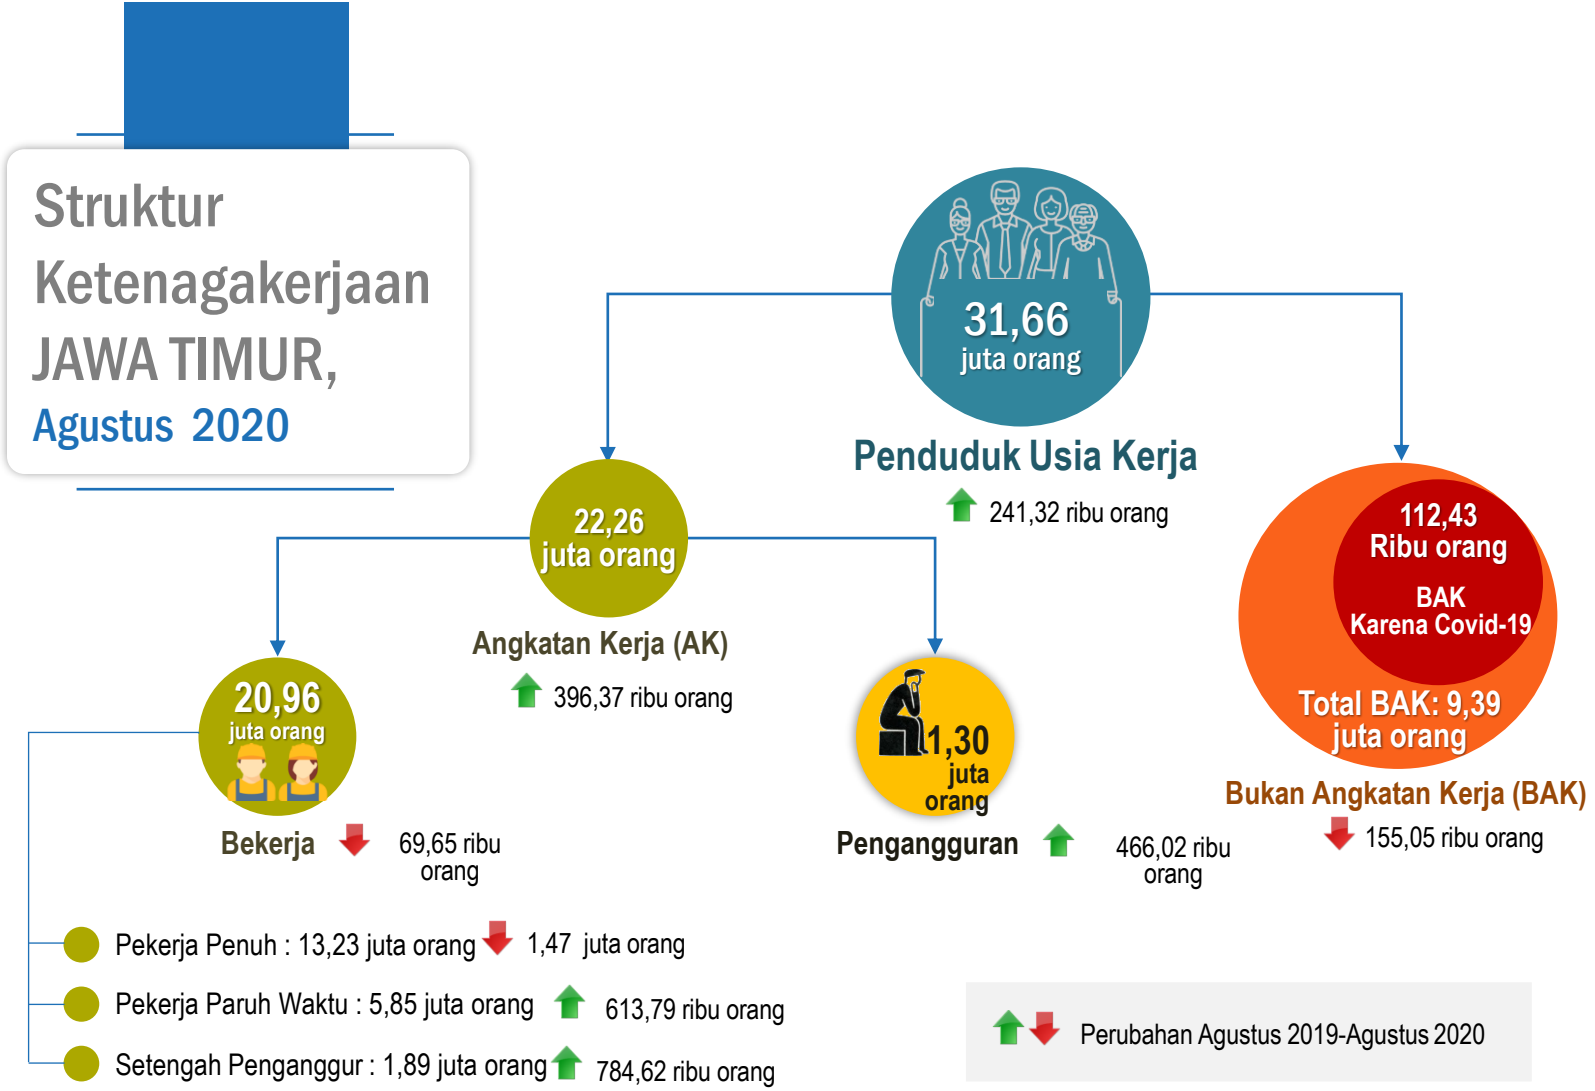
Struktur Ketenagakerjaan JAWA TIMUR, Agustus 2020

31,66 juta orang

Penduduk Usia Kerja

241,32 ribu orang

22,26 juta orang

Angkatan Kerja (AK)

396,37 ribu orang

112,43 Ribu orang

BAK Karena Covid-19

Total BAK: 9,39 juta orang

Bukan Angkatan Kerja (BAK)

155,05 ribu orang

20,96 juta orang

Bekerja

69,65 ribu orang

1,30 juta orang

Pengangguran

466,02 ribu orang

Pekerja Penuh : 13,23 juta orang 1,47 juta orang

Pekerja Paruh Waktu : 5,85 juta orang 613,79 ribu orang

Setengah Penganggur : 1,89 juta orang 784,62 ribu orang

Perubahan Agustus 2019-Agustus 2020